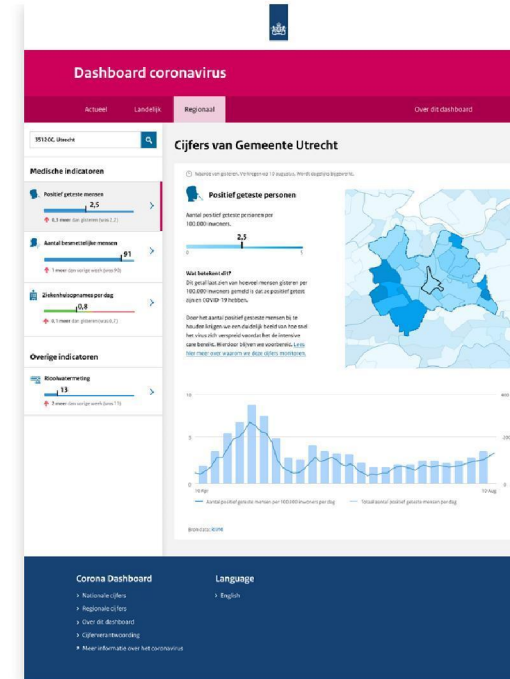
Dashboard coronavirus

Actueel Landelijk Regionaal Over dit dashboard

3512 CC, Utrecht

Medische indicatoren

Positief geteste mensen
2,5
0,3 meer dan gisteren (was 2,2)

Aantal besmettelijke mensen
91
1 meer dan vorige week (was 90)

Ziekenhuisopnames per dag
0,8
0,1 meer dan gisteren (was 0,7)

Overige indicatoren

Rioolwatermeting
13
2 meer dan vorige week (was 11)

Cijfers van Gemeente Utrecht

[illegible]

Positief geteste personen

Aantal positief geteste personen per 100.000 inwoners.

2,5

0 1

Wat betekent dit?
Dit getal laat zien van hoeveel mensen gisteren per 100.000 inwoners gemeld is dat ze positief getest zijn en COVID-19 hebben.

Door het aantal positief geteste mensen bij te houden krijgen we een duidelijk beeld van hoe snel het virus zich verspreid voordat het de intensive care bereikt. Hierdoor blijven we voorbereid. Lees hier meer over waarom we deze cijfers monitoren.

10
5
0
10 Aug

Aantal positief geteste mensen per 100.000 inwoners per dag
Totaal aantal positief geteste mensen per dag

Bron data: RIVM

Corona Dashboard
Nationale cijfers
Regionale cijfers
Over dit dashboard
Cijferverantwoording
Meer informatie over het coronavirus

Language
English